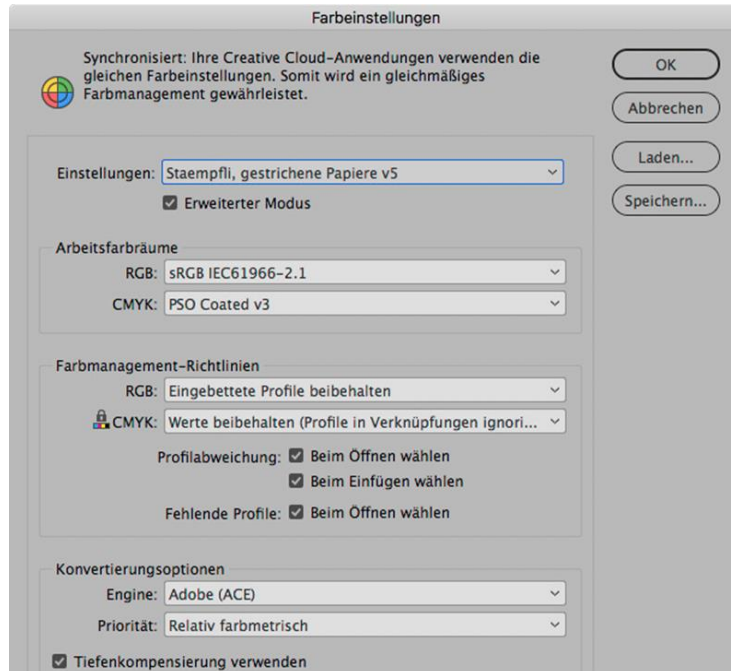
Farbeinstellungen

Synchronisiert: Ihre Creative Cloud-Anwendungen verwenden die gleichen Farbeinstellungen. Somit wird ein gleichmäßiges Farbmanagement gewährleistet.

OK
Abbrechen
Laden...
Speichern...

Einstellungen: Staempfli, gestrichene Papiere v5
Erweiterter Modus

Arbeitsfarbräume
RGB: sRGB IEC61966-2.1
CMYK: PSO Coated v3

Farbmanagement-Richtlinien
RGB: Eingebettete Profile beibehalten
CMYK: Werte beibehalten (Profile in Verknüpfungen ignori...
Profilabweichung: Beim Öffnen wählen
Beim Einfügen wählen
Fehlende Profile: Beim Öffnen wählen

Konvertierungsoptionen
Engine: Adobe (ACE)
Priorität: Relativ farbmetrisch
Tiefenkompensierung verwenden